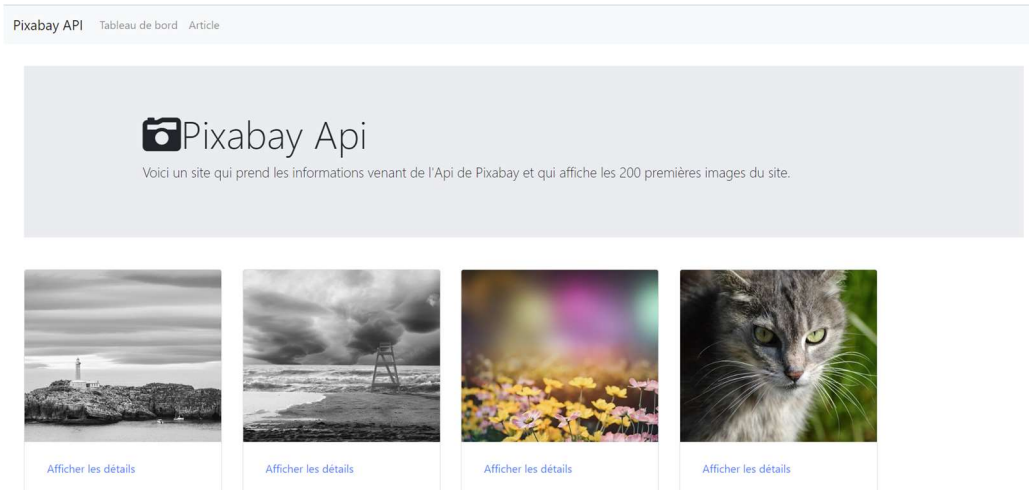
Pixabay API Tableau de bord Article

Pixabay Api

Voici un site qui prend les informations venant de l'Api de Pixabay et qui affiche les 200 premières images du site.

Afficher les détails

Afficher les détails

Afficher les détails

Afficher les détails